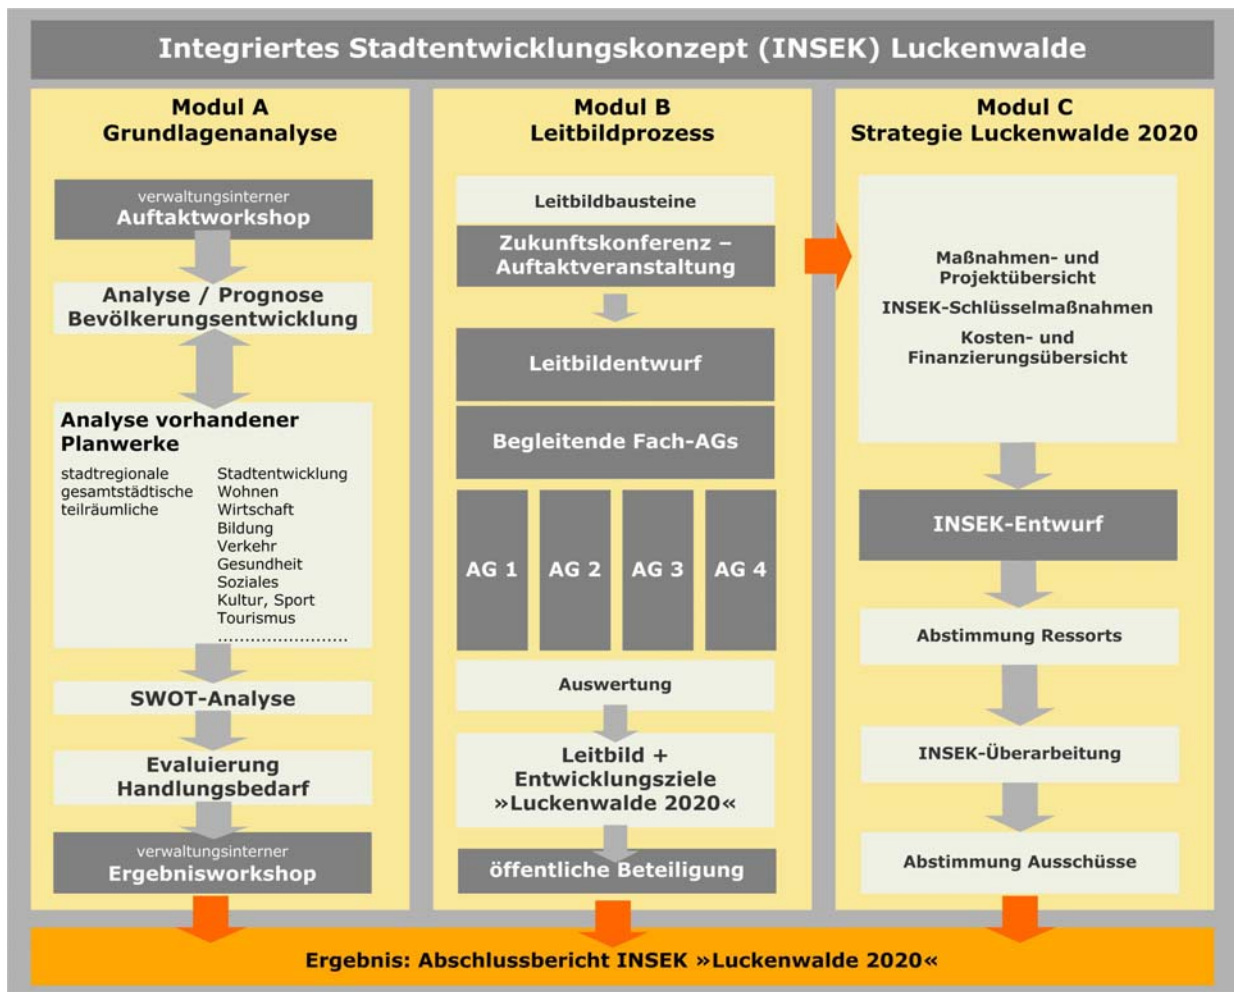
Integriertes Stadtentwicklungskonzept (INSEK) Luckenwalde

Modul A
Grundlagenanalyse

verwaltungsinterner
Auftaktworkshop

Analyse / Prognose
Bevölkerungsentwicklung

Analyse vorhandener Planwerke

stadtregionale
gesamtstädtische
teilräumliche

Stadtentwicklung
Wohnen
Wirtschaft
Bildung
Verkehr
Gesundheit
Soziales
Kultur, Sport
Tourismus
.......................

SWOT-Analyse

Evaluierung
Handlungsbedarf

verwaltungsinterner
Ergebnisworkshop

Modul B
Leitbildprozess

Leitbildbausteine

Zukunftskonferenz – Auftaktveranstaltung

Leitbildentwurf

Begleitende Fach-AGs

AG 1

AG 2

AG 3

AG 4

Auswertung

Leitbild +
Entwicklungsziele
»Luckenwalde 2020«

öffentliche Beteiligung

Modul C
Strategie Luckenwalde 2020

Maßnahmen- und Projektübersicht

INSEK-Schlüsselmaßnahmen

Kosten- und Finanzierungsübersicht

INSEK-Entwurf

Abstimmung Ressorts

INSEK-Überarbeitung

Abstimmung Ausschüsse

Ergebnis: Abschlussbericht INSEK »Luckenwalde 2020«